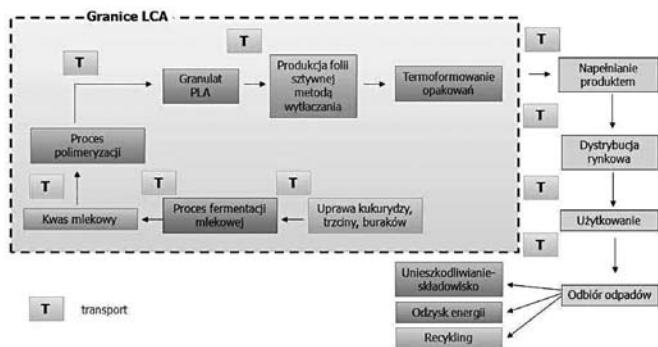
Granice LCA

T

T

Granulat PLA

Produkcja folii sztywnej metodą wytłaczania

Termoformowanie opakowań

T

Napełnianie produktem

T

Proces polimeryzacji

Dystrybucja rynkowa

T

T

T

T

Kwas mlekowy

Proces fermentacji mlekowej

Uprawa kukurydzy, trzciny, buraków

Użytkowanie

T

Unieszkodliwianie-składowisko

Odbiór odpadów

T

transport

Odzysk energii

Recykling